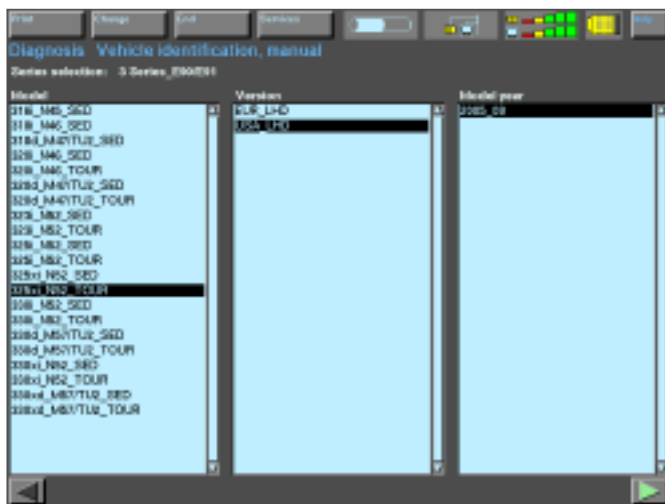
Print Change End Services Info

Diagnosis Vehicle identification, manual

Series selection: 3 Series_E90/E91

Model

318i_N46_SED
318i_N46_SED
318d_M47/TU2_SED
320i_N46_SED
320i_N46_TOUR
320d_M47/TU2_SED
320d_M47/TU2_TOUR
323i_N52_SED
323i_N52_TOUR
325i_N52_SED
325i_N52_TOUR
325xi_N52_SED
325xi_N52_TOUR
330i_N52_SED
330i_N52_TOUR
330d_M57/TU2_SED
330d_M57/TU2_TOUR
330xi_N52_SED
330xi_N52_TOUR
330xd_M57/TU2_SED
330xd_M57/TU2_TOUR

Version

EUR_LHD
USA_LHD

Model year

2005_09